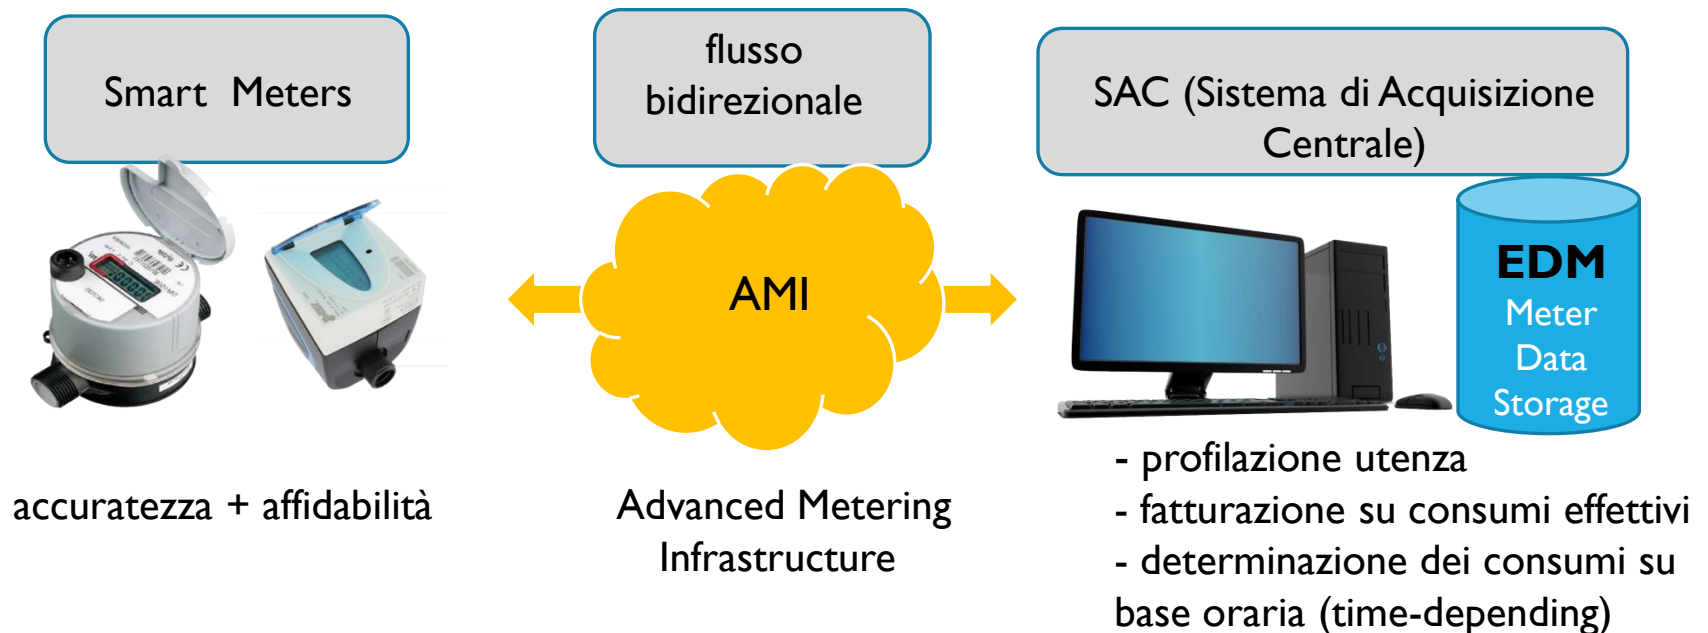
Smart Meters

flusso bidirezionale

SAC (Sistema di Acquisizione Centrale)

AMI

EDM
Meter Data Storage

accuratezza + affidabilità

Advanced Metering Infrastructure

- profilazione utenza
- fatturazione su consumi effettivi
- determinazione dei consumi su base oraria (time-depending)